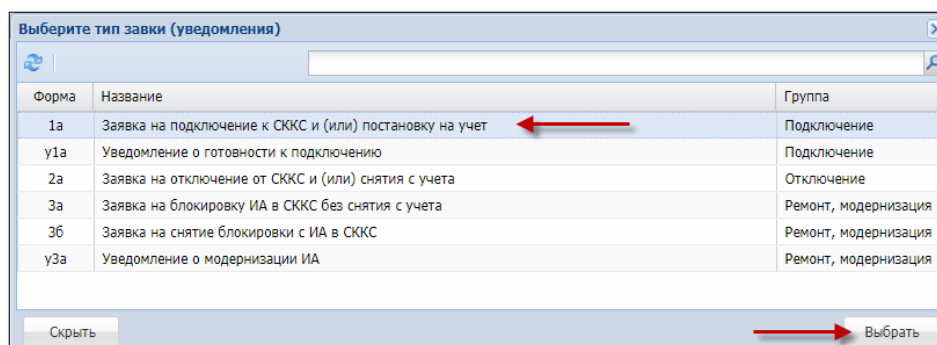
Выберите тип завки (уведомления)

| Форма | Название | Группа |
|---|---|---|
| 1а | Заявка на подключение к СККС и (или) постановку на учет | Подключение |
| у1а | Уведомление о готовности к подключению | Подключение |
| 2а | Заявка на отключение от СККС и (или) снятия с учета | Отключение |
| 3а | Заявка на блокировку ИА в СККС без снятия с учета | Ремонт, модернизация |
| 3б | Заявка на снятие блокировки с ИА в СККС | Ремонт, модернизация |
| у3а | Уведомление о модернизации ИА | Ремонт, модернизация |

Скрыть

Выбрать